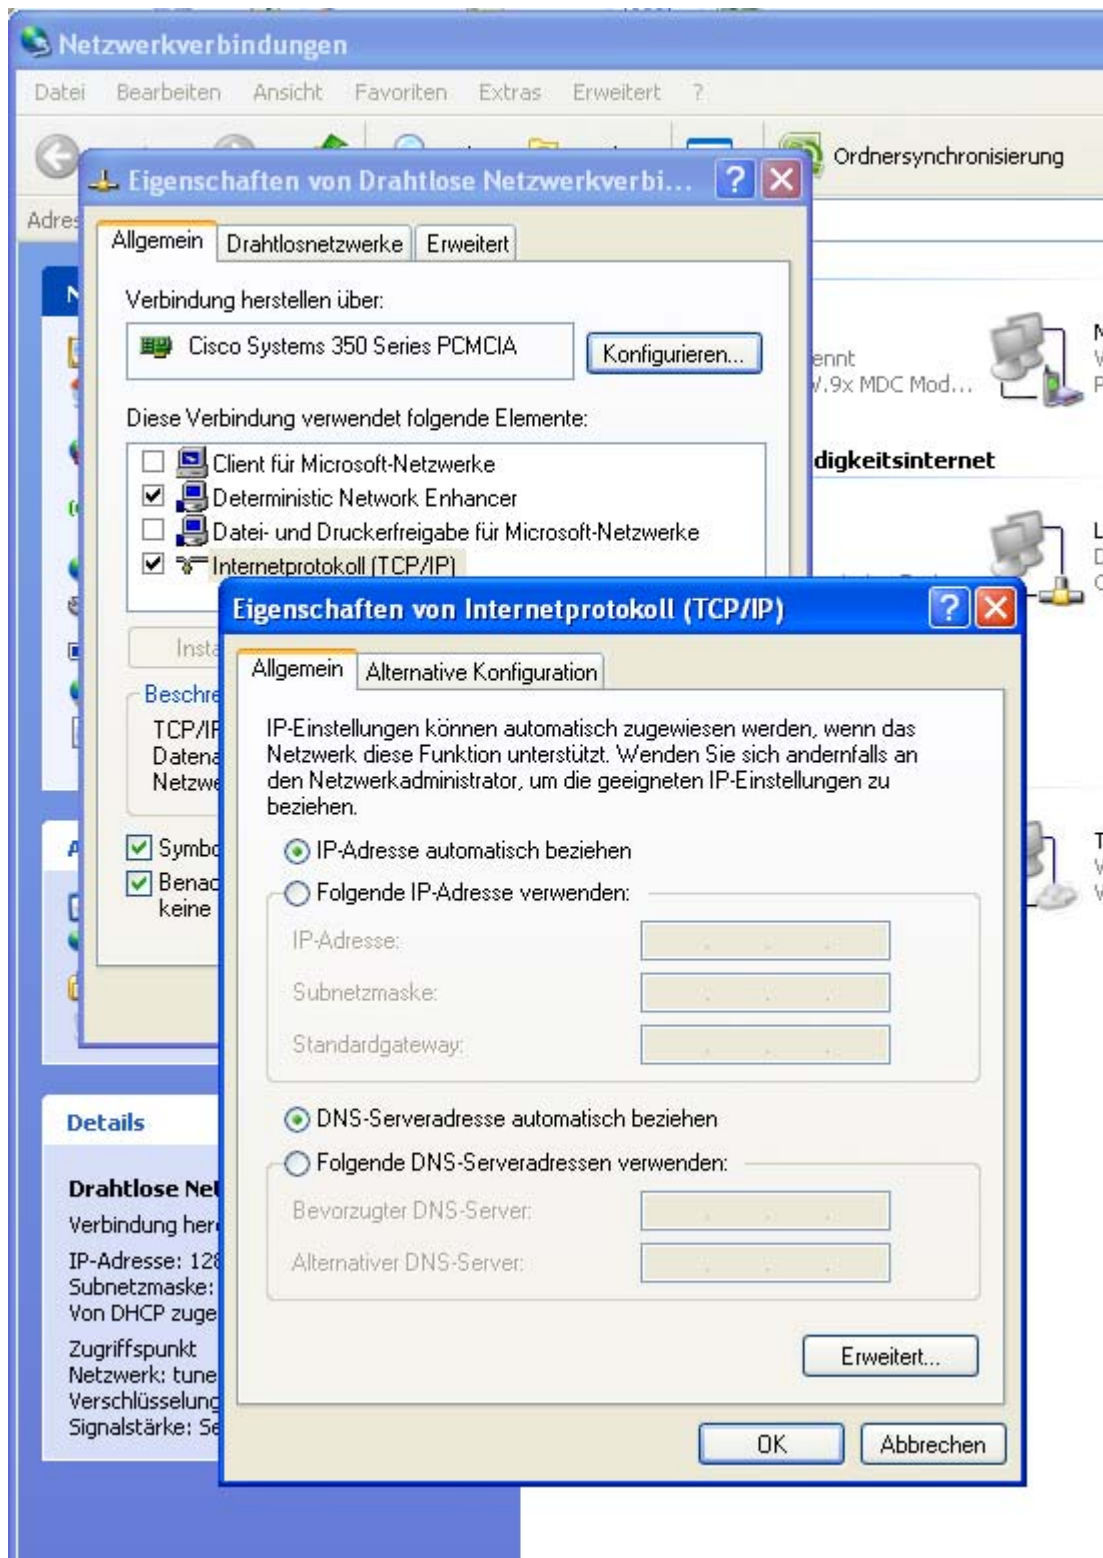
Netzwerkverbindungen

Datei Bearbeiten Ansicht Favoriten Extras Erweitert ?

Ordnersynchronisierung

Adres

Eigenschaften von Drahtlose Netzwerkverbi...

Allgemein Drahtlosnetzwerke Erweitert

Verbindung herstellen über:

Cisco Systems 350 Series PCMCIA

Konfigurieren...

Diese Verbindung verwendet folgende Elemente:

Client für Microsoft-Netzwerke
Deterministic Network Enhancer
Datei- und Druckerfreigabe für Microsoft-Netzwerke
Internetprotokoll (TCP/IP)

Insta

Beschre
TCP/IF
Datena
Netzwe

Symbo
Benac
keine

ennt
V.9x MDC Mod...

digkeitsinternet

Details

Drahtlose Net
Verbindung her
IP-Adresse: 128
Subnetzmaske:
Von DHCP zuge

Zugriffspunkt
Netzwerk: tune
Verschlüsselung
Signalstärke: Se

Eigenschaften von Internetprotokoll (TCP/IP)

Allgemein Alternative Konfiguration

IP-Einstellungen können automatisch zugewiesen werden, wenn das Netzwerk diese Funktion unterstützt. Wenden Sie sich andernfalls an den Netzwerkadministrator, um die geeigneten IP-Einstellungen zu beziehen.

IP-Adresse automatisch beziehen
Folgende IP-Adresse verwenden:
IP-Adresse:
Subnetzmaske:
Standardgateway:

DNS-Serveradresse automatisch beziehen
Folgende DNS-Serveradressen verwenden:
Bevorzugter DNS-Server:
Alternativer DNS-Server:

Erweitert...

OK Abbrechen